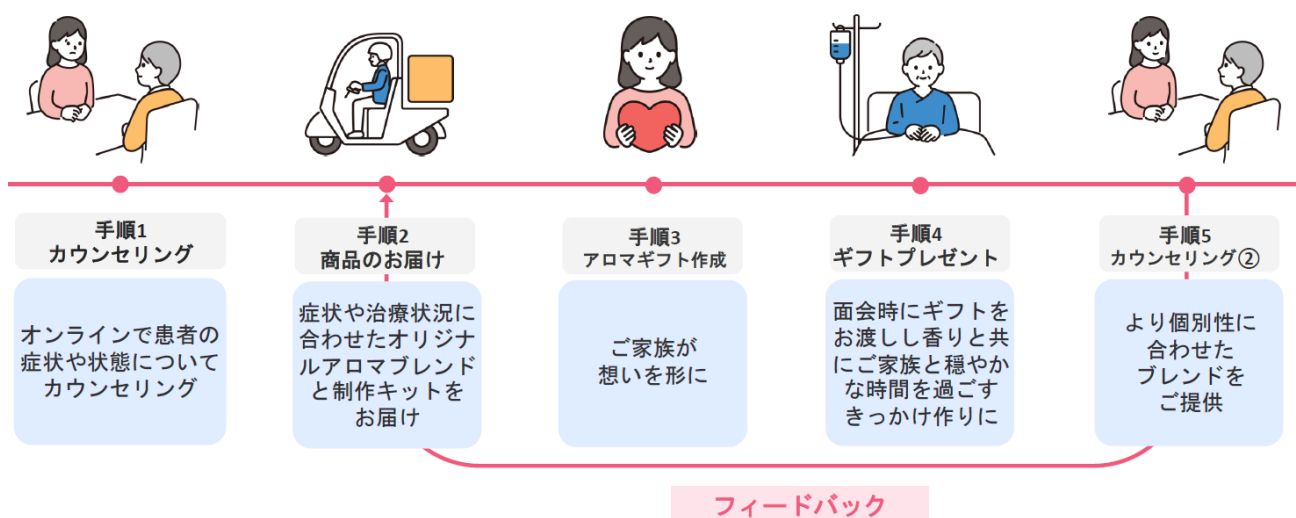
手順1
カウンセリング

オンラインで患者の症状や状態についてカウンセリング

手順2
商品のお届け

症状や治療状況に合わせたオリジナルアロマブレンドと制作キットをお届け

手順3
アロマギフト作成

ご家族が想いを形に

手順4
ギフトプレゼント

面会時にギフトをお渡しし香りと共にご家族と穏やかな時間を過ごすきっかけ作りに

手順5
カウンセリング②

より個別性に合わせたブレンドをご提供

フィードバック